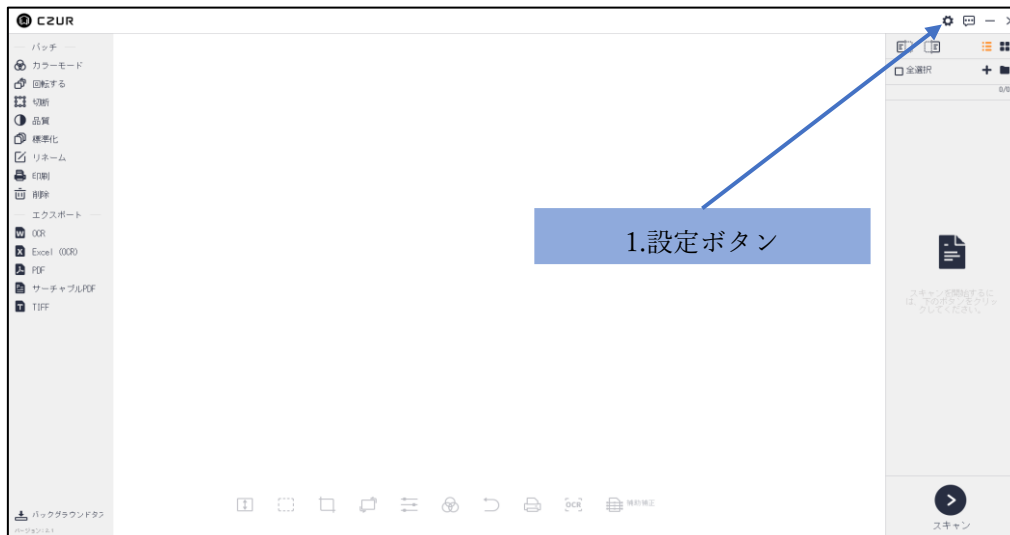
CZUR

バッチ
カラーモード
回転する
切断
品質
標準化
リネーム
印刷
削除
エクスポート
OCR
Excel (OCR)
PDF
サーチャブルPDF
TIFF

バックグラウンドタスク
バージョン:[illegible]

1.設定ボタン

全選択
0/0

スキャンを開始するには、下のボタンをクリックしてください。

OCR
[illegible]

スキャン